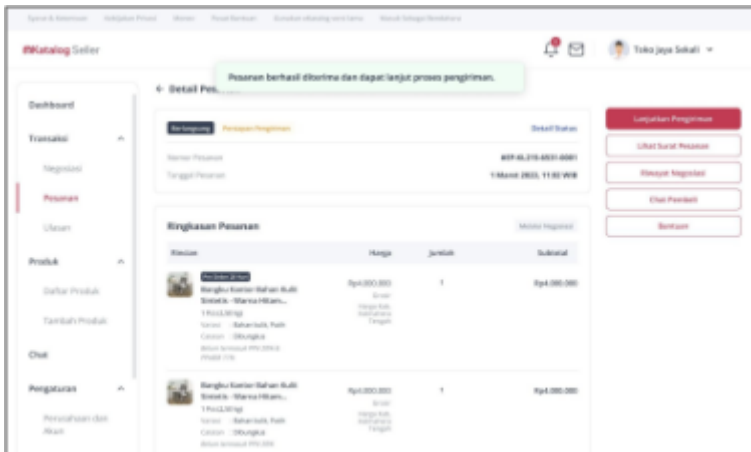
Syarat & Ketentuan Kebijakan Privasi Masuk Sebagai Pembeli

INAKatalog Seller

Toko Jaya Sekali

Pesanan berhasil diterima dan dapat lanjut proses pengiriman.

Dashboard

Transaksi

Negosiasi

Pesanan

Ulasan

Produk

Daftar Produk

Tambah Produk

Chat

Pengaturan

Perusahaan dan Akun

← Detail Pesanan

Berlangsung Persiapan Pengiriman

Detail Status

Nomor Pesanan

Tanggal Pesanan

1 Maret 2023, 11:03 WIB

Ringkasan Pesanan

Riwayat Negosiasi

Produk

Harga

Jumlah

Subtotal

Bangku Kantor Bahan Kulit Sintetis - Warna Hitam...

Rp4.000.000

1

Rp4.000.000

Bangku Kantor Bahan Kulit Sintetis - Warna Hitam...

Rp4.000.000

1

Rp4.000.000

Lanjutkan Pengiriman

Lihat Surat Pesanan

Riwayat Negosiasi

Chat Pembeli

Bantuan